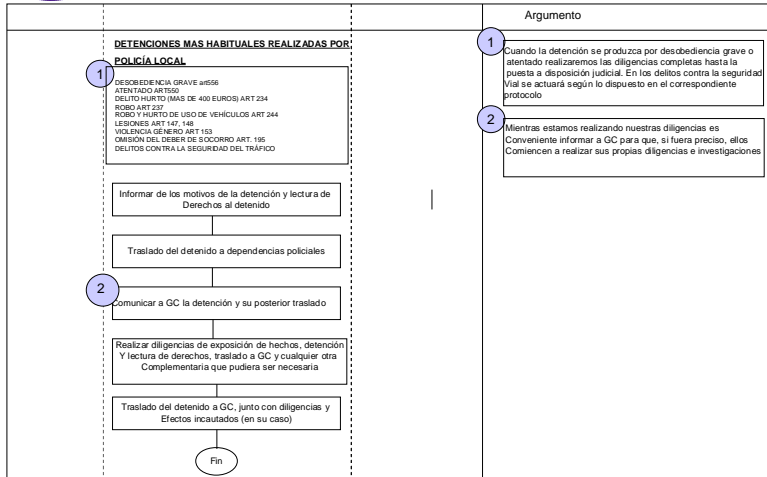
Argumento

DETENCIONES MAS HABITUALES REALIZADAS POR POLICÍA LOCAL

1

DESOBEDIENCIA GRAVE art556
ATENTADO ART550
DELITO HURTO (MAS DE 400 EUROS) ART 234
ROBO ART 237
ROBO Y HURTO DE USO DE VEHÍCULOS ART 244
LESIONES ART 147, 148
VIOLENCIA GÉNERO ART 153
OMISIÓN DEL DEBER DE SOCORRO ART. 195
DELITOS CONTRA LA SEGURIDAD DEL TRÁFICO

Informar de los motivos de la detención y lectura de Derechos al detenido

Traslado del detenido a dependencias policiales

2

Comunicar a GC la detención y su posterior traslado

Realizar diligencias de exposición de hechos, detención Y lectura de derechos, traslado a GC y cualquier otra Complementaria que pudiera ser necesaria

Traslado del detenido a GC, junto con diligencias y Efectos incautados (en su caso)

Fin

1

Cuando la detención se produzca por desobediencia grave o atentado realizaremos las diligencias completas hasta la puesta a disposición judicial. En los delitos contra la seguridad Vial se actuará según lo dispuesto en el correspondiente protocolo

2

Mientras estamos realizando nuestras diligencias es Conveniente informar a GC para que, si fuera preciso, ellos Comiencen a realizar sus propias diligencias e investigaciones